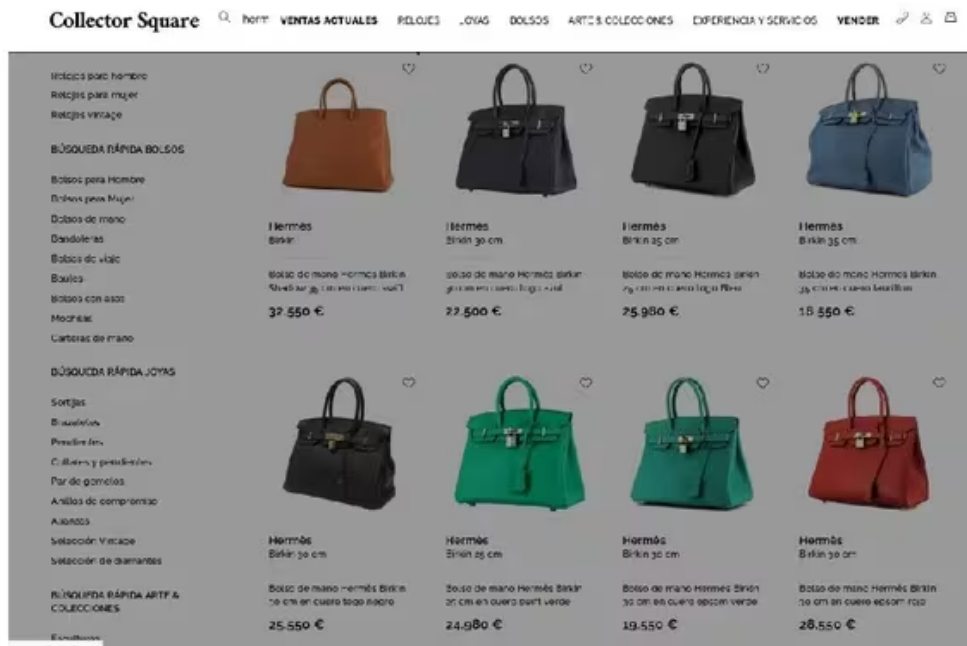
Collector Square herm VENTAS ACTUALES RELOJES JOYAS BOLSOS ARTE & COLECCIONES EXPERIENCIA Y SERVICIOS VENDER

Relojes para hombre
Relojes para mujer
Relojes vintage

BÚSQUEDA RÁPIDA BOLSOS

Bolsos para Hombre
Bolsos para Mujer
Bolsos de mano
Bandoleras
Bolsos de viaje
Baules
Bolsos con asas
Mochilas
Carteras de mano

BÚSQUEDA RÁPIDA JOYAS

Sortijas
Brazaletes
Pendientes
Collares y pendientes
Par de gemelos
Anillos de compromiso
Alianzas
Selección Vintage
Selección de diamantes

BÚSQUEDA RÁPIDA ARTE & COLECCIONES

Esculturas

Hermès
Birkin
Bolso de mano Hermès Birkin Shoulder 35 cm en cuero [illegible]
32.550 €

Hermès
Birkin 30 cm
Bolso de mano Hermès Birkin 30 cm en cuero togo azul
22.500 €

Hermès
Birkin 25 cm
Bolso de mano Hermès Birkin 25 cm en cuero togo Noir
25.980 €

Hermès
Birkin 35 cm
Bolso de mano Hermès Birkin 35 cm en cuero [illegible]
18.550 €

Hermès
Birkin 30 cm
Bolso de mano Hermès Birkin 30 cm en cuero togo negro
25.550 €

Hermès
Birkin 25 cm
Bolso de mano Hermès Birkin 25 cm en cuero swift verde
24.980 €

Hermès
Birkin 30 cm
Bolso de mano Hermès Birkin 30 cm en cuero epsom verde
19.550 €

Hermès
Birkin 30 cm
Bolso de mano Hermès Birkin 30 cm en cuero epsom rojo
28.550 €